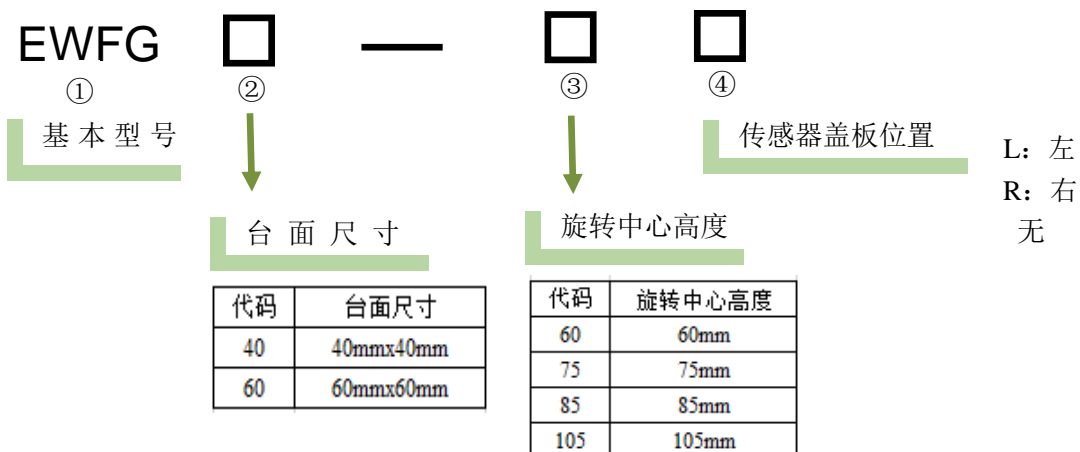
EWFG □ — □ □

①

基 本 型 号

②

台 面 尺 寸

| 代码 | 台面尺寸 |
|---|---|
| 40 | 40mmx40mm |
| 60 | 60mmx60mm |

③

旋转中心高度

| 代码 | 旋转中心高度 |
|---|---|
| 60 | 60mm |
| 75 | 75mm |
| 85 | 85mm |
| 105 | 105mm |

④

传感器盖板位置

L：左
R：右
无